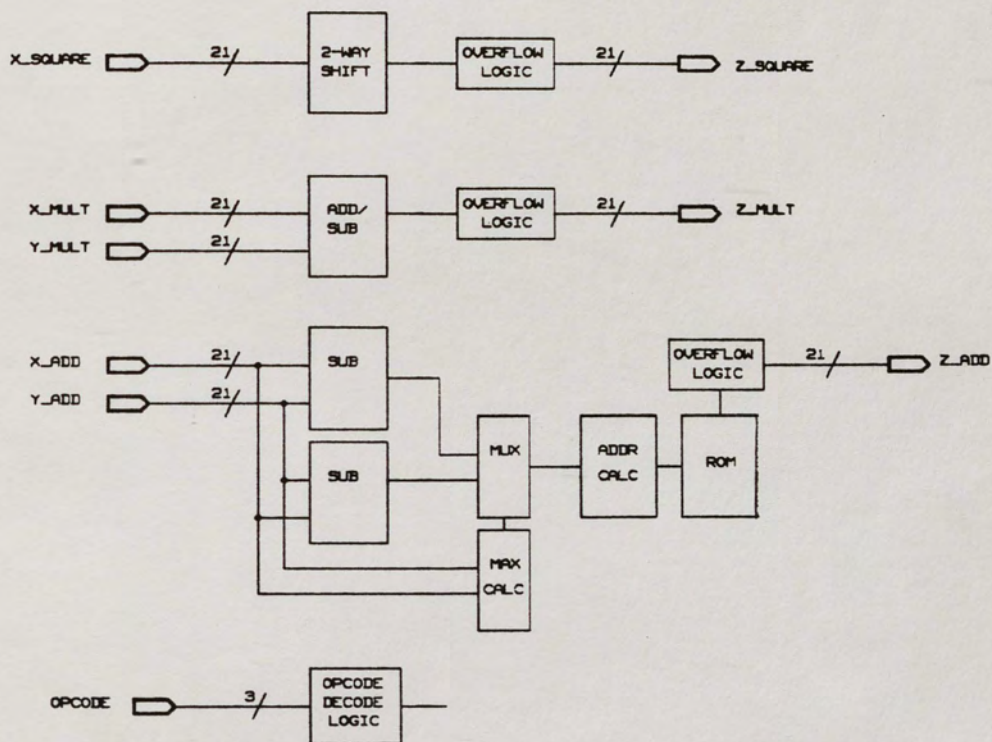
X_SQUARE

21

2-WAY SHIFT

OVERFLOW LOGIC

21

Z_SQUARE

X_MULT

21

Y_MULT

21

ADD/ SUB

OVERFLOW LOGIC

21

Z_MULT

X_ADD

21

Y_ADD

21

SUB

SUB

MUX

MAX CALC

ADDR CALC

ROM

OVERFLOW LOGIC

21

Z_ADD

OPCODE

3

OPCODE DECODE LOGIC